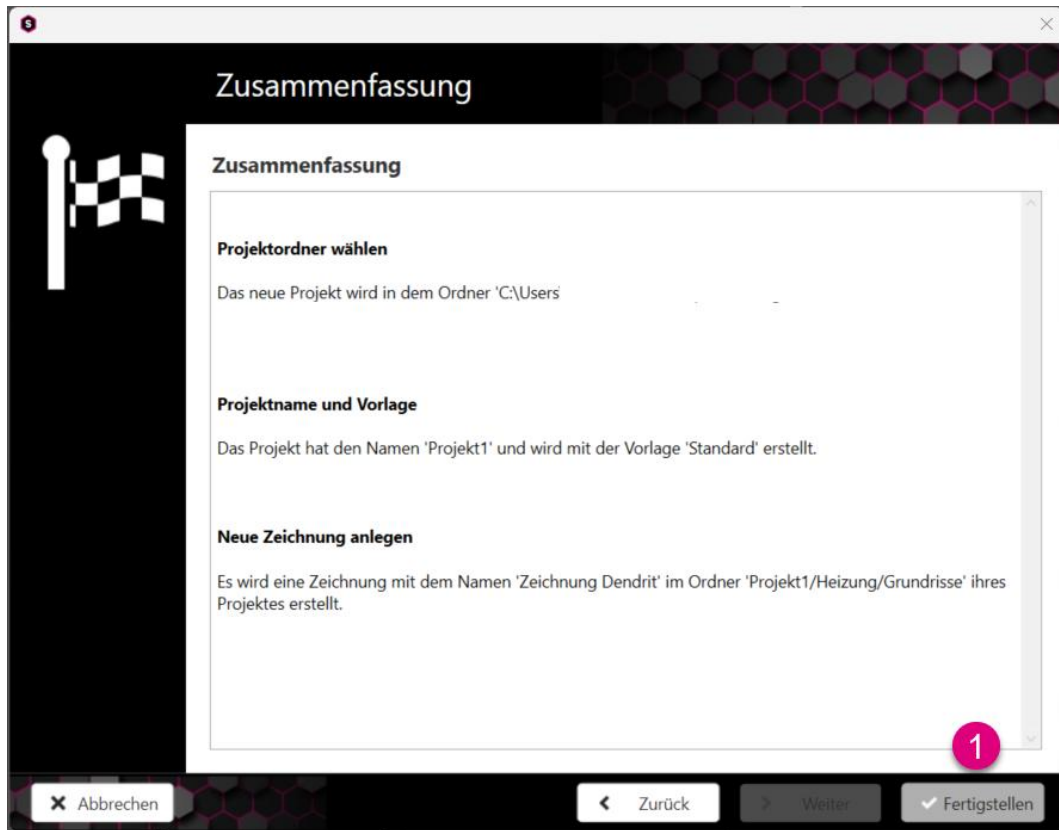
Zusammenfassung

Zusammenfassung

Projektordner wählen

Das neue Projekt wird in dem Ordner 'C:\Users

Projektname und Vorlage

Das Projekt hat den Namen 'Projekt1' und wird mit der Vorlage 'Standard' erstellt.

Neue Zeichnung anlegen

Es wird eine Zeichnung mit dem Namen 'Zeichnung Dendrit' im Ordner 'Projekt1/Heizung/Grundrisse' ihres Projektes erstellt.

1

Abbrechen

Zurück

Weiter

Fertigstellen